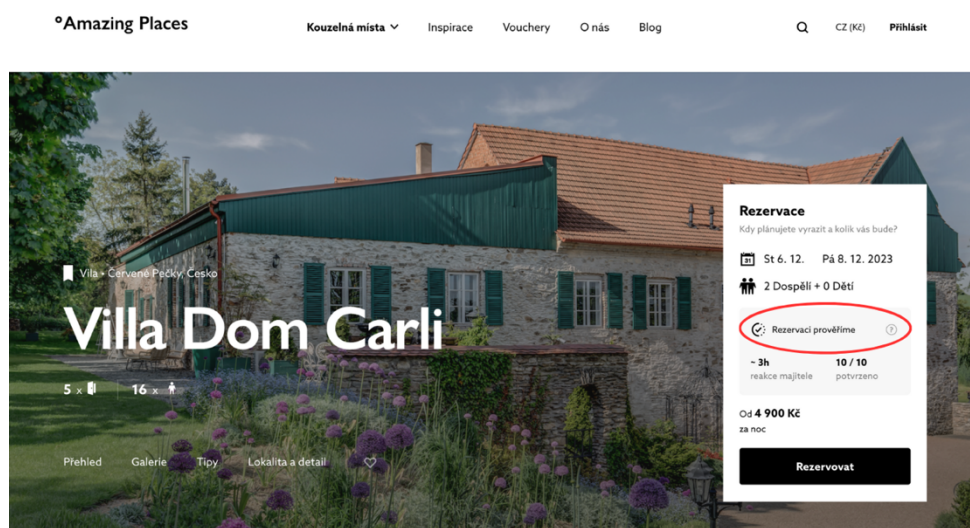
°Amazing Places

Kouzelná místa Inspirace Vouchery O nás Blog CZ (Kč) Přihlásit

Vila • Červené Pečky, Česko

Villa Dom Carli

5 x 16 x

Přehled Galerie Tipy Lokalita a detail

Rezervace

Kdy plánujete vyrazit a kolik vás bude?

St 6. 12. Pá 8. 12. 2023

2 Dospělí + 0 Dětí

Rezervaci prověříme

~ 3h
reakce majitele

10 / 10
potvrzeno

Od 4 900 Kč
za noc

Rezervovat